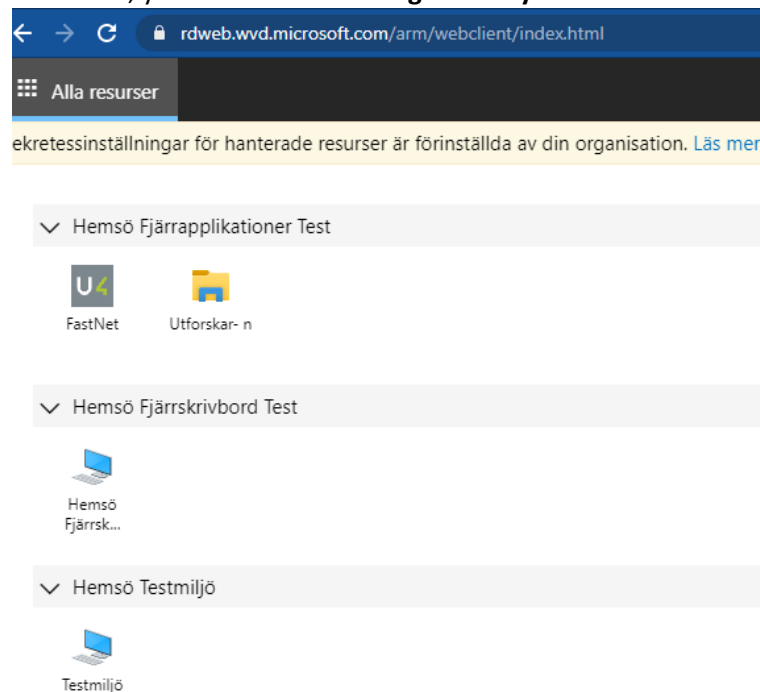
rdweb.wvd.microsoft.com/arm/webclient/index.html

Alla resurser

ekretessinställningar för hanterade resurser är förinställda av din organisation. Läs mer

Hemsö Fjärrapplikationer Test

U4

FastNet

Utforskar- n

Hemsö Fjärrskrivbord Test

Hemsö Fjärrsk...

Hemsö Testmiljö

Testmiljö